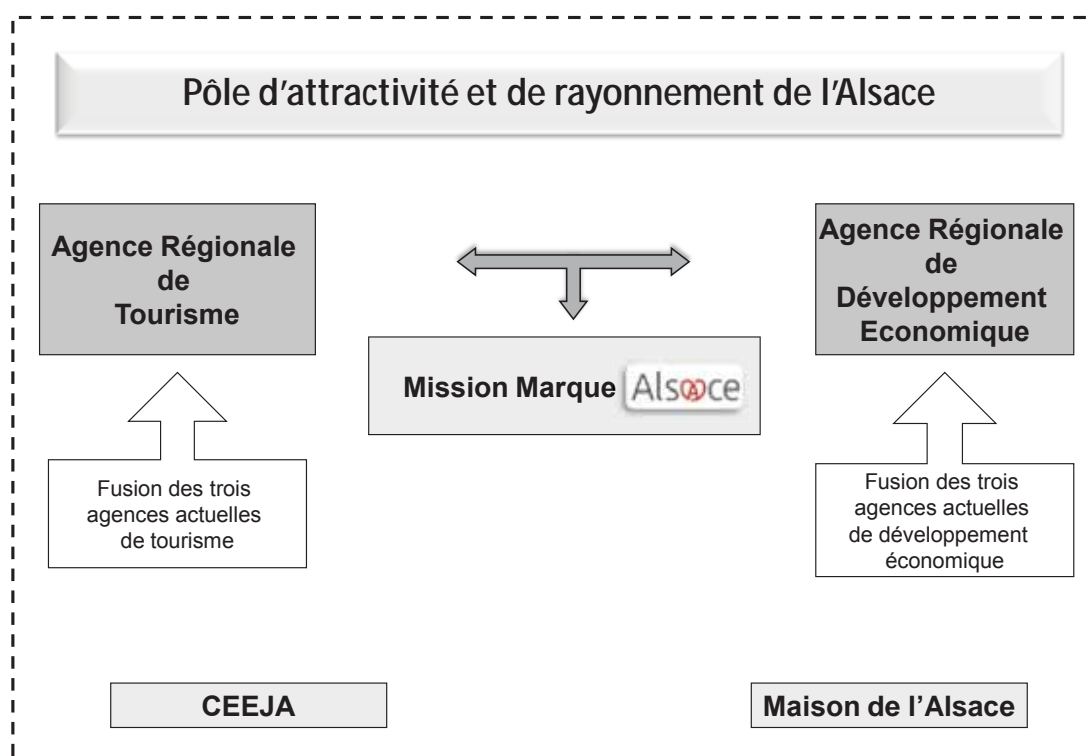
Pôle d'attractivité et de rayonnement de l'Alsace

Agence Régionale de Tourisme

Mission Marque Alsace

Agence Régionale de Développement Economique

Fusion des trois agences actuelles de tourisme

Fusion des trois agences actuelles de développement économique

CEEJA

Maison de l'Alsace